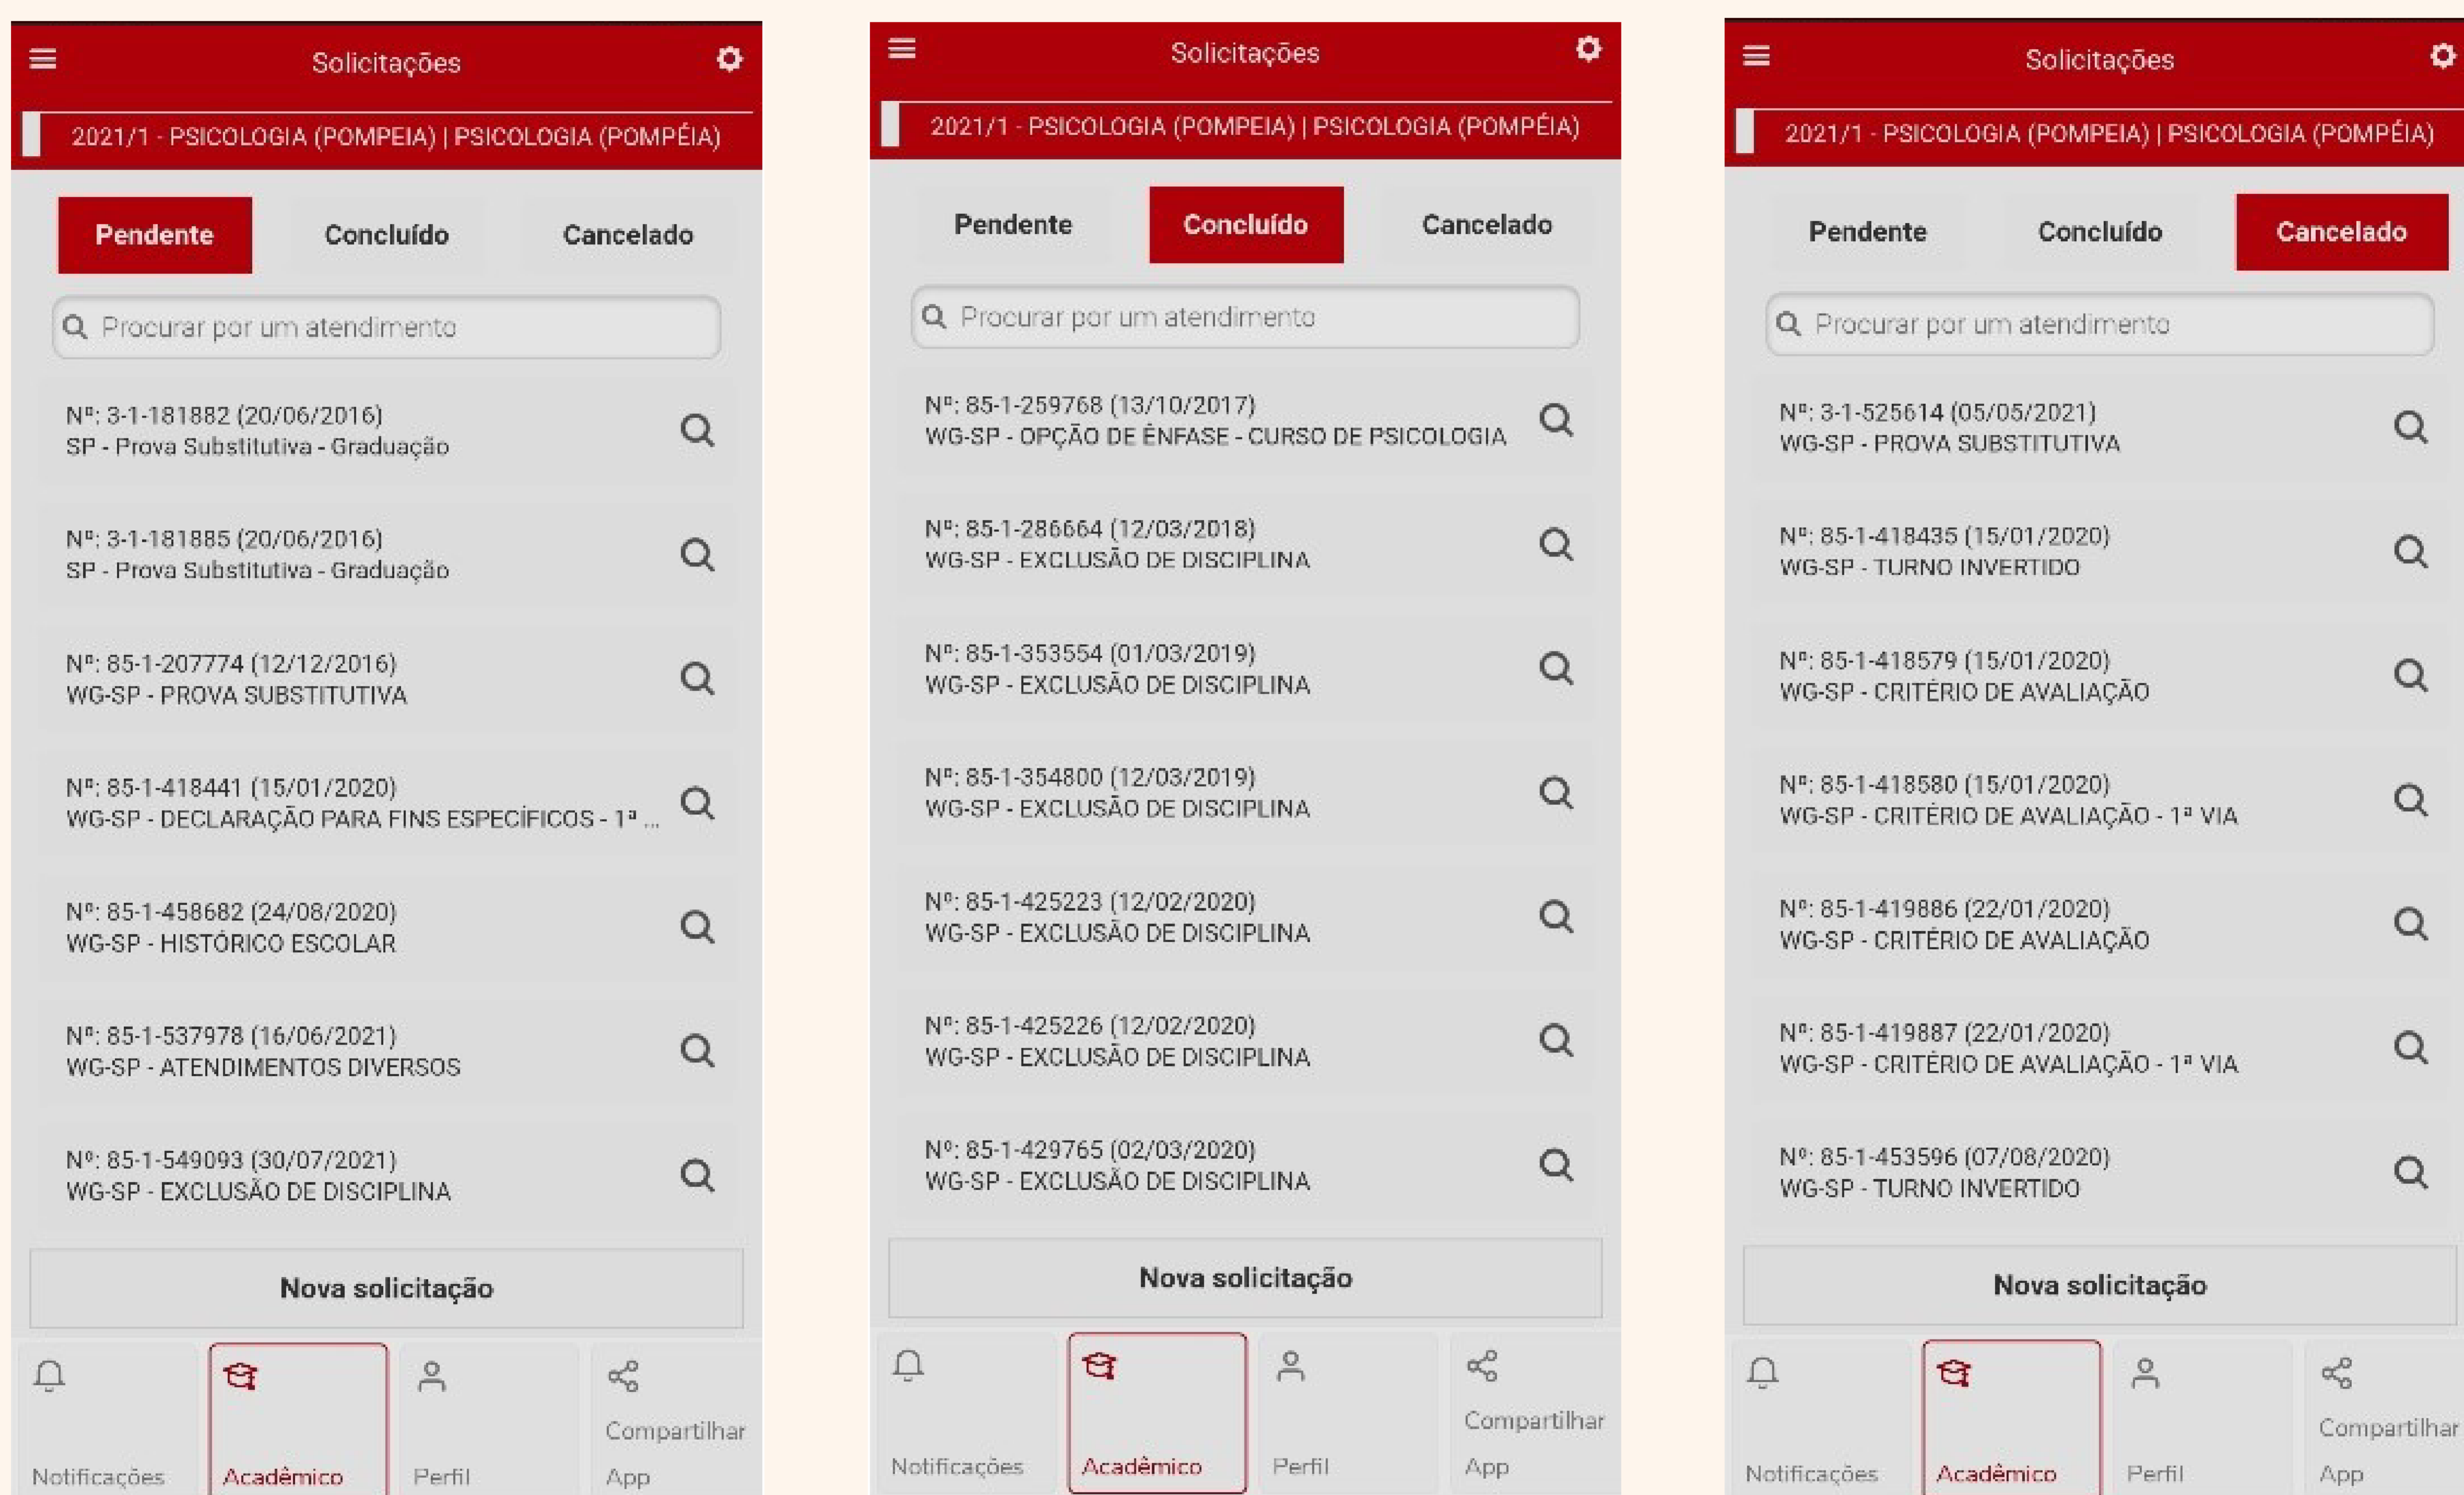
Solicitações

2021/1 - PSICOLOGIA (POMPEIA) | PSICOLOGIA (POMPÉIA)

Pendente | Concluído | Cancelado

Procurar por um atendimento

Nº: 3-1-181882 (20/06/2016)
SP - Prova Substitutiva - Graduação

Nº: 3-1-181885 (20/06/2016)
SP - Prova Substitutiva - Graduação

Nº: 85-1-207774 (12/12/2016)
WG-SP - PROVA SUBSTITUTIVA

Nº: 85-1-418441 (15/01/2020)
WG-SP - DECLARAÇÃO PARA FINS ESPECÍFICOS - 1ª ...

Nº: 85-1-458682 (24/08/2020)
WG-SP - HISTÓRICO ESCOLAR

Nº: 85-1-537978 (16/06/2021)
WG-SP - ATENDIMENTOS DIVERSOS

Nº: 85-1-549093 (30/07/2021)
WG-SP - EXCLUSÃO DE DISCIPLINA

Nova solicitação

Notificações | Acadêmico | Perfil | Compartilhar App

Solicitações

2021/1 - PSICOLOGIA (POMPEIA) | PSICOLOGIA (POMPÉIA)

Pendente | Concluído | Cancelado

Procurar por um atendimento

Nº: 85-1-259768 (13/10/2017)
WG-SP - OPÇÃO DE ÊNFASE - CURSO DE PSICOLOGIA

Nº: 85-1-286664 (12/03/2018)
WG-SP - EXCLUSÃO DE DISCIPLINA

Nº: 85-1-353554 (01/03/2019)
WG-SP - EXCLUSÃO DE DISCIPLINA

Nº: 85-1-354800 (12/03/2019)
WG-SP - EXCLUSÃO DE DISCIPLINA

Nº: 85-1-425223 (12/02/2020)
WG-SP - EXCLUSÃO DE DISCIPLINA

Nº: 85-1-425226 (12/02/2020)
WG-SP - EXCLUSÃO DE DISCIPLINA

Nº: 85-1-429765 (02/03/2020)
WG-SP - EXCLUSÃO DE DISCIPLINA

Nova solicitação

Notificações | Acadêmico | Perfil | Compartilhar App

Solicitações

2021/1 - PSICOLOGIA (POMPEIA) | PSICOLOGIA (POMPÉIA)

Pendente | Concluído | Cancelado

Procurar por um atendimento

Nº: 3-1-525614 (05/05/2021)
WG-SP - PROVA SUBSTITUTIVA

Nº: 85-1-418435 (15/01/2020)
WG-SP - TURNO INVERTIDO

Nº: 85-1-418579 (15/01/2020)
WG-SP - CRITÉRIO DE AVALIAÇÃO

Nº: 85-1-418580 (15/01/2020)
WG-SP - CRITÉRIO DE AVALIAÇÃO - 1ª VIA

Nº: 85-1-419886 (22/01/2020)
WG-SP - CRITÉRIO DE AVALIAÇÃO

Nº: 85-1-419887 (22/01/2020)
WG-SP - CRITÉRIO DE AVALIAÇÃO - 1ª VIA

Nº: 85-1-453596 (07/08/2020)
WG-SP - TURNO INVERTIDO

Nova solicitação

Notificações | Acadêmico | Perfil | Compartilhar App